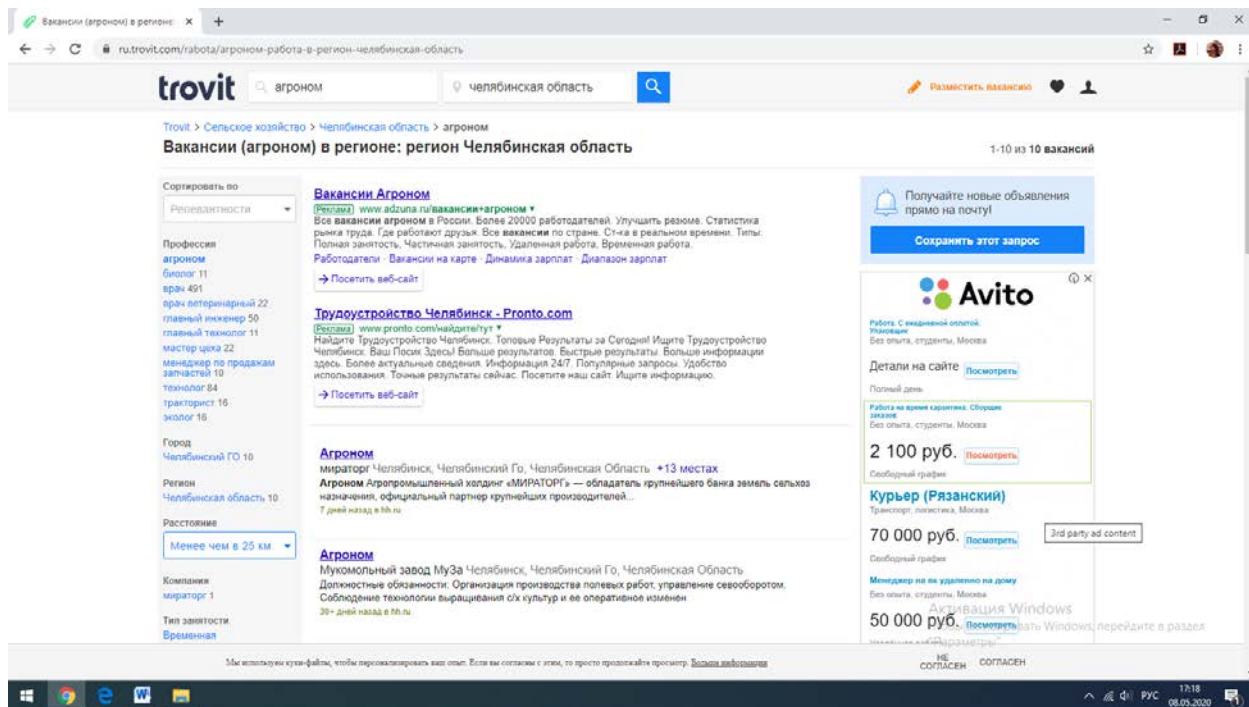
Вакансии (агроном) в регионе ×  +

ru.trovit.com/rabota/агроном-работа-в-регион-челябинская-область

trovit  агроном  челябинская область

Разместить вакансию

Trovit > Сельское хозяйство > Челябинская область > агроном

Вакансии (агроном) в регионе: регион Челябинская область

1-10 из 10 вакансий

Сортировать по
Релевантности

Профессия
агроном
биолог 11
врач 491
врач ветеринарный 22
главный инженер 50
главный технолог 11
мастер цеха 22
менеджер по продажам запчастей 10
технолог 84
тракторист 16
эколог 16

Город
Челябинский ГО 10

Регион
Челябинская область 10

Расстояние
Менее чем в 25 км

Компания
мираторг 1

Тип занятости
Временная

Вакансии Агроном
Реклама www.adzuna.ru/вакансии+агроном
Все вакансии агроном в России. Более 20000 работодателей. Улучшить резюме. Статистика рынка труда. Где работают друзья. Все вакансии по стране. Ст-ка в реальном времени. Типы: Полная занятость, Частичная занятость, Удаленная работа, Временная работа.
Работодатели · Вакансии на карте · Динамика зарплат · Диапазон зарплат
→ Посетить веб-сайт

Трудоустройство Челябинск - Pronto.com
Реклама www.pronto.com/найдите/тут
Найдите Трудоустройство Челябинск. Топовые Результаты за Сегодня! Ищите Трудоустройство Челябинск. Ваш Поиск Здесь! Больше результатов. Быстрые результаты. Больше информации здесь. Более актуальные сведения. Информация 24/7. Популярные запросы. Удобство использования. Точные результаты сейчас. Посетите наш сайт. Ищите информацию.
→ Посетить веб-сайт

Агроном
мираторг Челябинск, Челябинский Го, Челябинская Область +13 местах
Агроном Агропромышленный холдинг «МИРАТОРГ» — обладатель крупнейшего банка земель сельхоз назначения, официальный партнер крупнейших производителей...
7 дней назад в hh.ru

Агроном
Мукомольный завод МуЗа Челябинск, Челябинский Го, Челябинская Область
Должностные обязанности: Организация производства полевых работ, управление севооборотом. Соблюдение технологии выращивания с/х культур и ее оперативное изменен
30+ дней назад в hh.ru

Получайте новые объявления прямо на почту!
Сохранить этот запрос

Avito
Работа. С ежедневной оплатой. Упаковщик
Без опыта, студенты, Москва
Детали на сайте Посмотреть
Полный день
Работа на время карантина. Сборщик заказов
Без опыта, студенты, Москва
2 100 руб. Посмотреть
Свободный график
Курьер (Рязанский)
Транспорт, логистика, Москва
70 000 руб. Посмотреть
Свободный график
Менеджер на вп удаленно на дому
Без опыта, студенты, Москва
50 000 руб. Посмотреть

3rd party ad content

Активация Windows
Чтобы активировать Windows, перейдите в раздел "Параметры".

Мы используем куки-файлы, чтобы персонализировать ваш опыт. Если вы согласны с этим, то просто продолжайте просмотр. Больше информации

НЕ СОГЛАСЕН  СОГЛАСЕН

РУС 17:18 08.05.2020